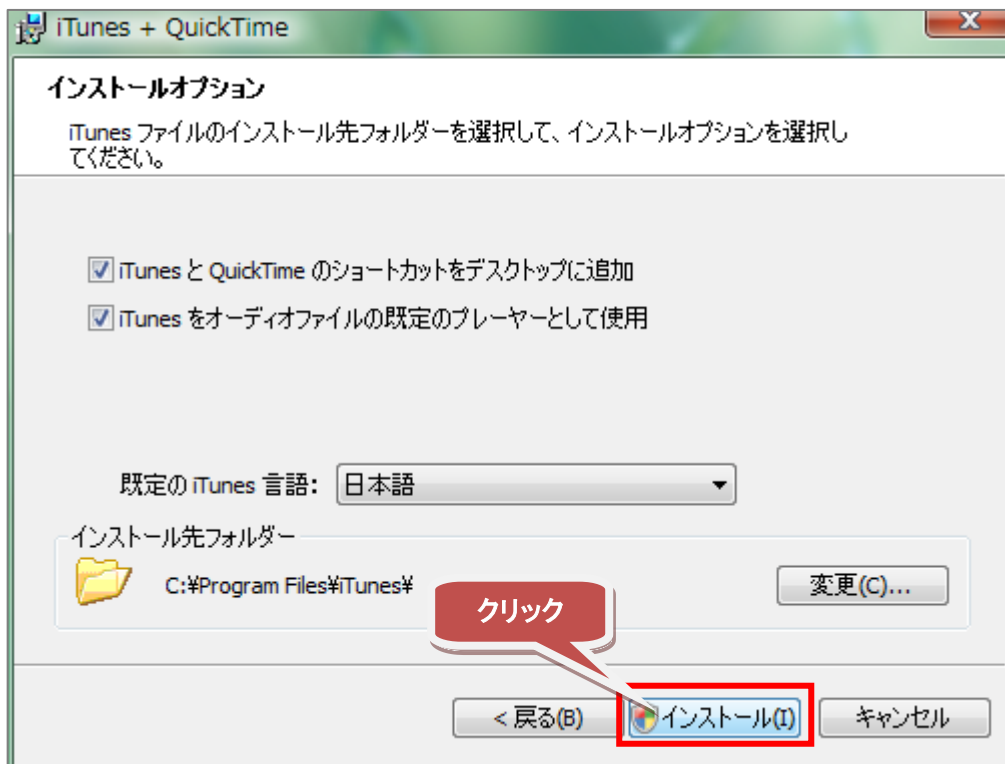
iTunes + QuickTime

インストールオプション

iTunes ファイルのインストール先フォルダーを選択して、インストールオプションを選択してください。

iTunes と QuickTime のショートカットをデスクトップに追加

iTunes をオーディオファイルの既定のプレーヤーとして使用

既定の iTunes 言語: 日本語

インストール先フォルダー

C:¥Program Files¥iTunes¥

変更(C)...

クリック

< 戻る(B)

インストール(I)

キャンセル